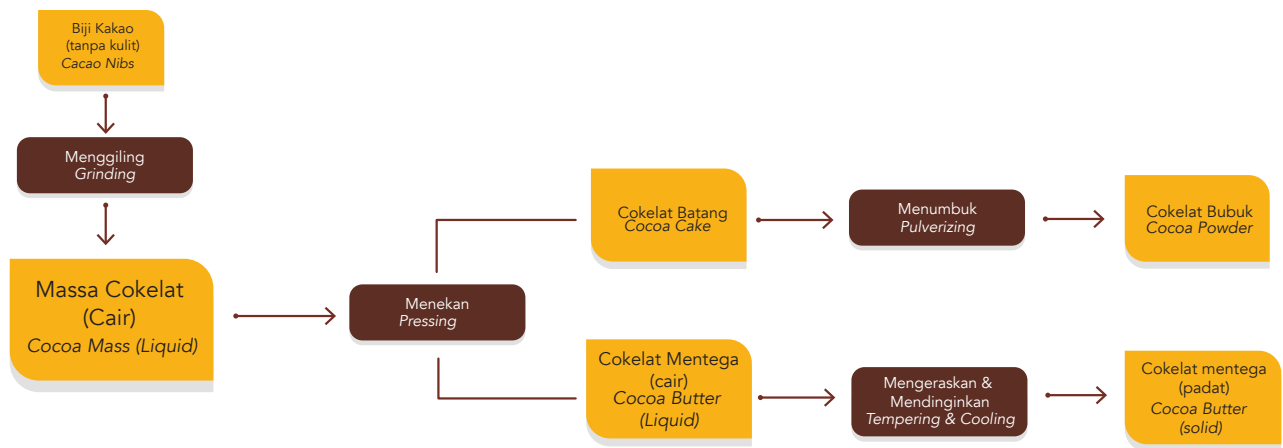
Biji Kakao
(tanpa kulit)
*Cacao Nibs*

Menggiling
*Grinding*

Massa Cokelat
(Cair)
*Cocoa Mass (Liquid)*

Menekan
*Pressing*

Cokelat Batang
*Cocoa Cake*

Menumbuk
*Pulverizing*

Cokelat Bubuk
*Cocoa Powder*

Cokelat Mentega
(cair)
*Cocoa Butter*
*(Liquid)*

Mengeraskan &
Mendinginkan
*Tempering & Cooling*

Cokelat mentega
(padat)
*Cocoa Butter*
*(solid)*